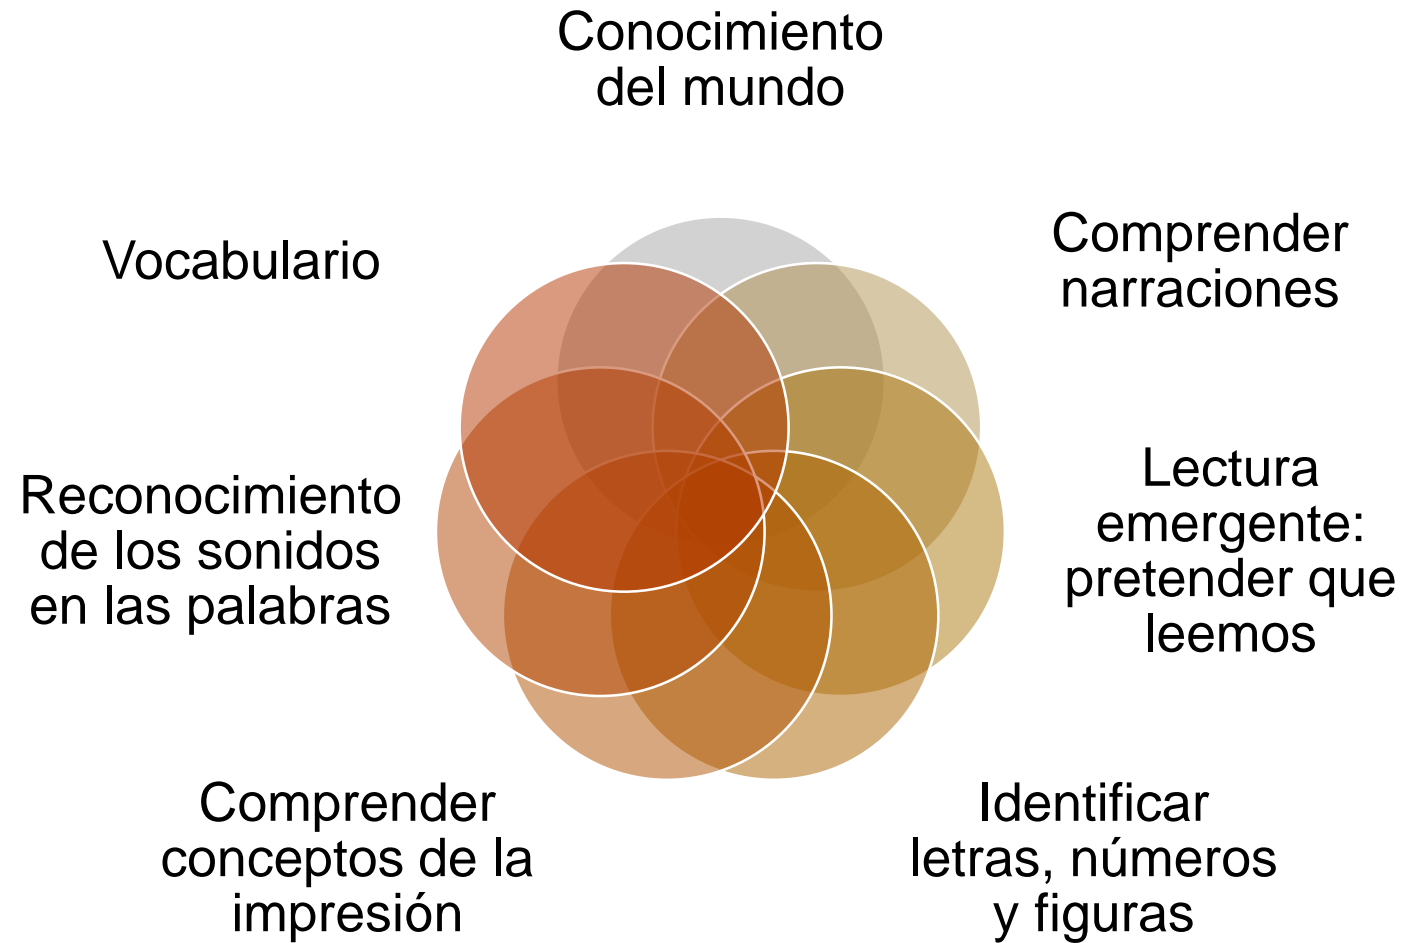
Conocimiento del mundo

Comprender narraciones

Lectura emergente: pretender que leemos

Identificar letras, números y figuras

Comprender conceptos de la impresión

Reconocimiento de los sonidos en las palabras

Vocabulario